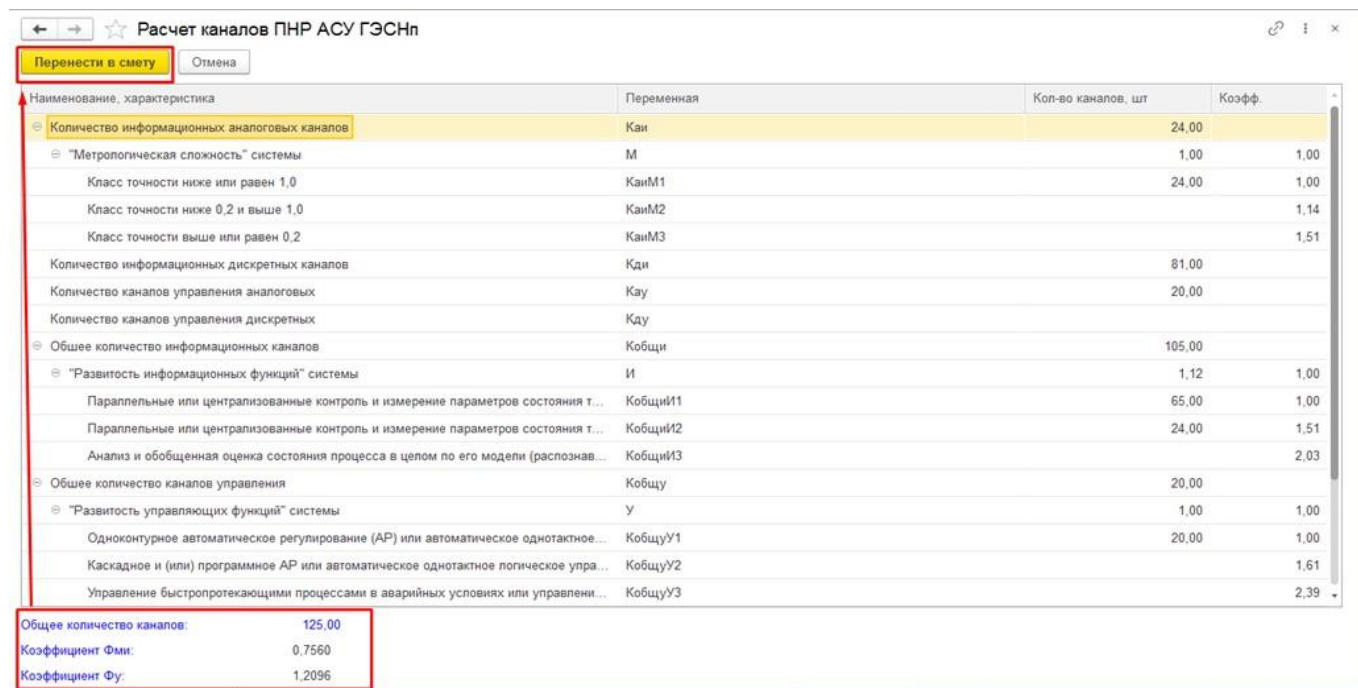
Расчет каналов ПНР АСУ ГЭСНп

Перенести в смету | Отмена

| Наименование, характеристика | Переменная | Кол-во каналов, шт | Коэфф. |
|---|---|---|---|
| Количество информационных аналоговых каналов | Каи | 24,00 | |
| "Метрологическая сложность" системы | М | 1,00 | 1,00 |
| Класс точности ниже или равен 1,0 | КаиМ1 | 24,00 | 1,00 |
| Класс точности ниже 0,2 и выше 1,0 | КаиМ2 | | 1,14 |
| Класс точности выше или равен 0,2 | КаиМ3 | | 1,51 |
| Количество информационных дискретных каналов | Кди | 81,00 | |
| Количество каналов управления аналоговых | Кау | 20,00 | |
| Количество каналов управления дискретных | Кду | | |
| Обшее количество информационных каналов | Кобщи | 105,00 | |
| "Развитость информационных функций" системы | И | 1,12 | 1,00 |
| Параллельные или централизованные контроль и измерение параметров состояния т... | КобщиИ1 | 65,00 | 1,00 |
| Параллельные или централизованные контроль и измерение параметров состояния т... | КобщиИ2 | 24,00 | 1,51 |
| Анализ и обобщенная оценка состояния процесса в целом по его модели (распознав... | КобщиИ3 | | 2,03 |
| Обшее количество каналов управления | Кобщу | 20,00 | |
| "Развитость управляющих функций" системы | У | 1,00 | 1,00 |
| Одноконтурное автоматическое регулирование (АР) или автоматическое однотактное... | КобщуУ1 | 20,00 | 1,00 |
| Каскадное и (или) программное АР или автоматическое однотактное логическое упра... | КобщуУ2 | | 1,61 |
| Управление быстропротекающими процессами в аварийных условиях или управлени... | КобщуУ3 | | 2,39 |

Общее количество каналов: 125,00
Коэффициент Фми: 0,7560
Коэффициент Фу: 1,2096